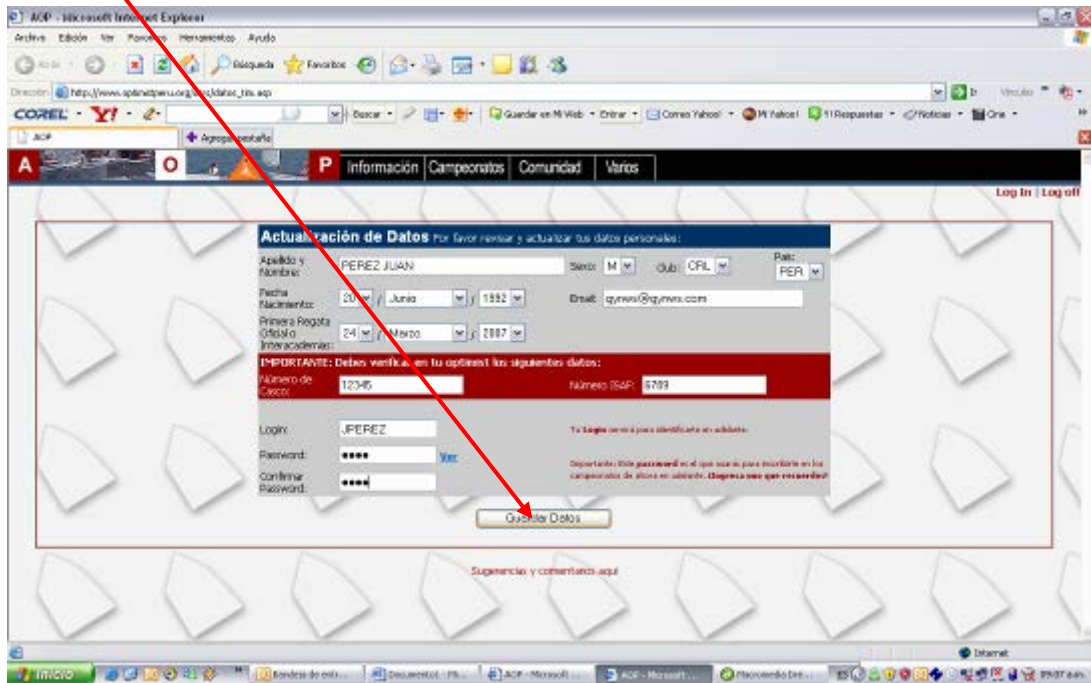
AOP - Microsoft Internet Explorer
Archivo Edición Ver Favoritos Herramientas Ayuda
Atrás Búsqueda Favoritos
Dirección http://www.optimistperu.org/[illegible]/datos_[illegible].asp
COREL Y! Buscar Guardar en Mi Web Entrar Correo Yahoo! Mi Yahoo! Respuestas Noticias Cine
AOP Agregar pestaña
A O P Información Campeonatos Comunidad Varios
Log In | Log off

Actualización de Datos Por favor revisar y actualizar tus datos personales:

Apellido y Nombre: PEREZ JUAN Sexo: M Club: CRL País: PER
Fecha Nacimiento: 20 / Junio / 1992 Email: qyrwwi@qyrwwi.com
Primera Regata Oficial o Interacademias: 24 / Marzo / 2007

IMPORTANTE: Debes verificar en tu optimist los siguientes datos:
Número de Casco: 12345 Número ISAF: 6789

Login: JPEREZ Tu Login servirá para identificarte en adelante.
Password: •••• Ver
Confirmar Password: •••• Importante: Este password es el que usarás para inscribirte en los campeonatos de ahora en adelante. ¡Ingresa uno que recuerdes!

Guardar Datos

Sugerencias y comentarios aquí

Internet
Inicio Bandeja de entr... Documento1 - Mi... AOP - Microsoft ... AOP - Microsoft ... Macromedia Dre... 09:07 a.m.